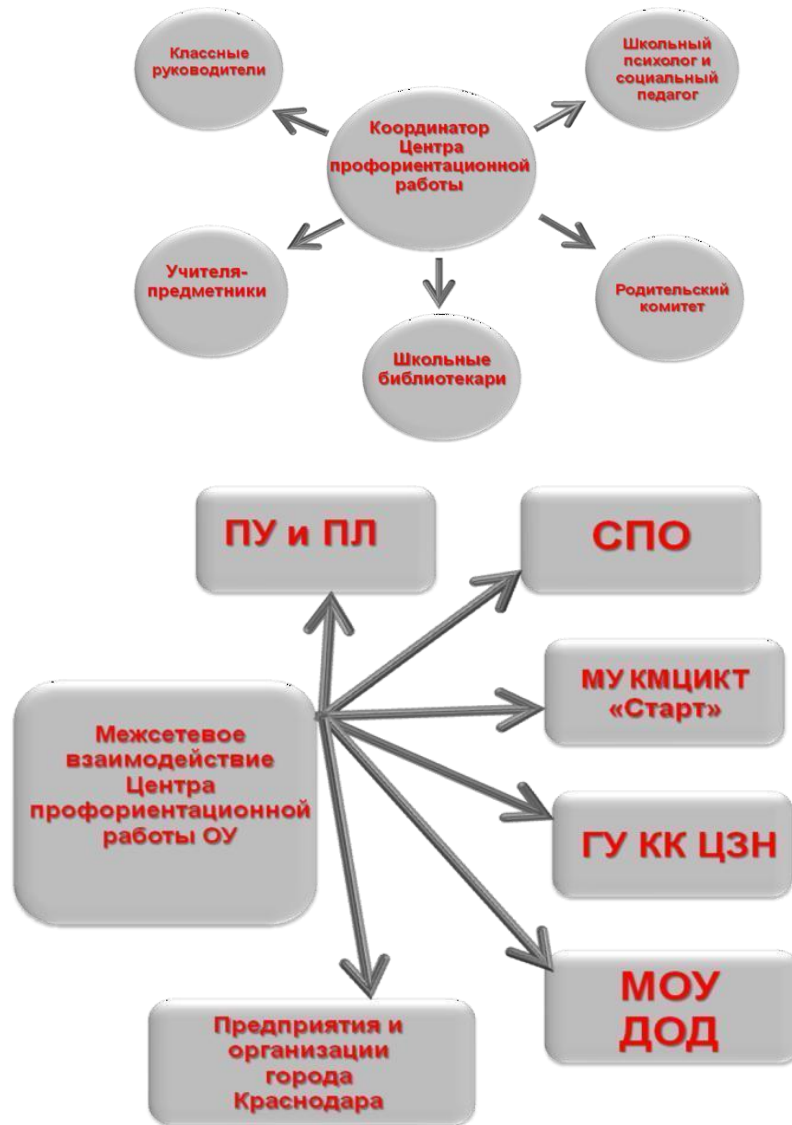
Классные руководители

Школьный психолог и социальный педагог

Координатор Центра профориентационной работы

Учителя-предметники

Родительский комитет

Школьные библиотекари

ПУ и ПЛ

СПО

МУ КМЦИКТ «Старт»

Межсетевое взаимодействие Центра профориентационной работы ОУ

ГУ КК ЦЗН

МОУ ДОД

Предприятия и организации города Краснодара